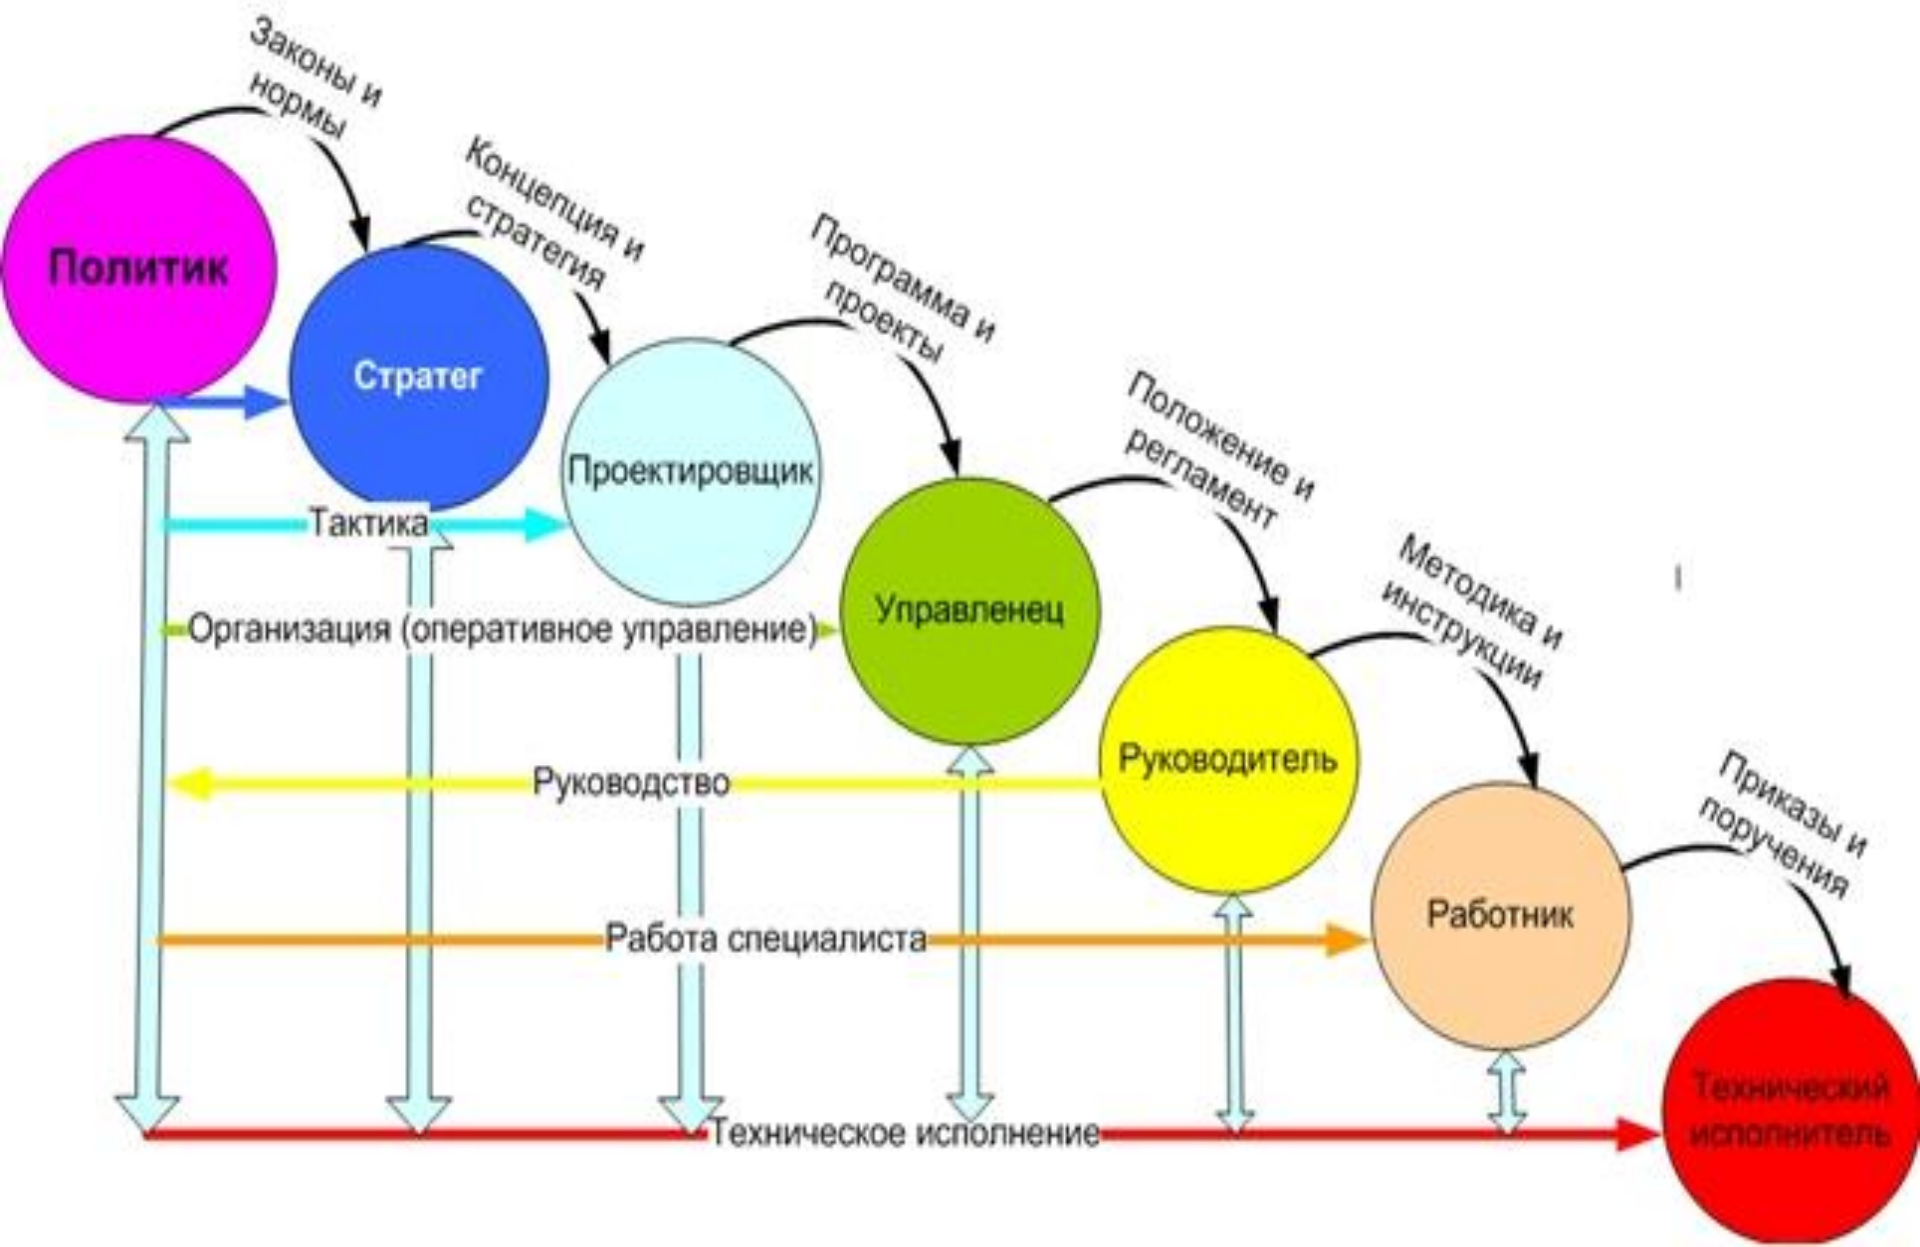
Законы и нормы

Политик

Концепция и стратегия

Стратег

Программа и проекты

Проектировщик

Положение и регламент

Управленец

Методика и инструкции

Руководитель

Приказы и поручения

Работник

Технический исполнитель

Тактика

Организация (оперативное управление)

Руководство

Работа специалиста

Техническое исполнение